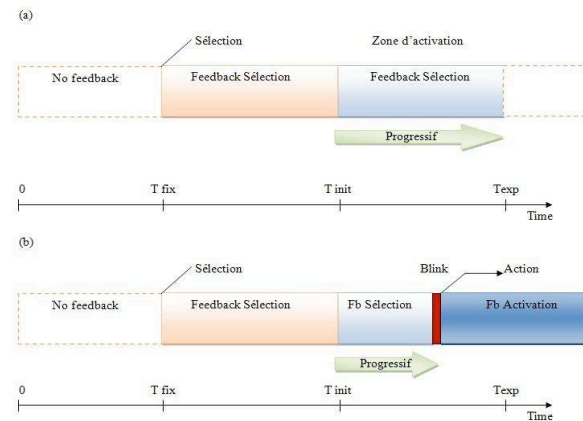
(a)

Sélection

Zone d'activation

No feedback

Feedback Sélection

Feedback Sélection

Progressif

0

T fix

T init

Texp

Time

(b)

Sélection

Blink

Action

No feedback

Feedback Sélection

Fb Sélection

Fb Activation

Progressif

0

T fix

T init

Texp

Time